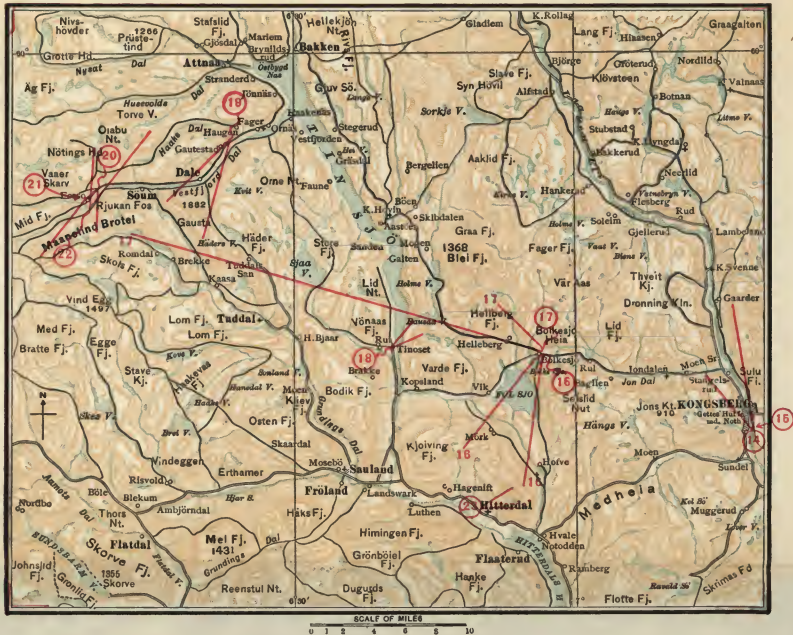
Nivshövder
1266
Prüste-tind
Stafslid Fj.
Gjösdal
Mariem
Bryvalds-rud
6°30'
Hellekjon Nt.
Bakken
Rivs Fj.
Gladlem
K. Rollag
Lang Fj.
Hlassen
Graagalten
60°
Grotte Hd.
Nysæt
Dal
Attnaa
Orsbygd
Nas
Björge
Groterud
Nordlid
Ag Fj.
Huesvolde
Torve V.
Stranderd
Tönnäse
19
Guuv Sö.
Slave Fj.
Syn Huvil
Alfstad
Klövsteen
Botnan
Vainaas
Sorkje V.
Lägen
Hange V.
Litme V.
Oiabu Nt.
Nötings Hd.
20
Fager
Haugen
Gautestad
Orna
Stegerud
Vestfjorden
Hus Grisdal
Stubstad
Bekkerud
K. Hyngda
Dal
Dale
Bergellen
Aaklid Fj.
Necklid
21
Vaner Skary
Rjukan Fos
Söum
1682
Vestfjord Dal
Kvit V.
Orne Nt.
Faune
Tinnsjö
Eide V.
Hankerad
Vatnebryn L.
Flesberg
Rud
Mid Fj.
Maane Brotel
Gausta
Böen
K. Hövin
Aasen
Skibdalen
Graa Fj.
Holme V.
Solem
Gjellerud
Lambeln
22
Romdal
Skole Fj.
Brekke
Häder V.
Häder Fj.
Tuddal
San
Kaasa
Store Fj.
Sandes
Mogen
1368
Galten
Blei Fj.
Fager Fj.
Vaal V.
Blane V.
Thveit Kj.
K. Svenne
Vind Egg
1497
Sjaa V.
Lid Nt.
Holme V.
Vär Aas
Dronning Kln.
Gaarder
Med Fj.
Lom Fj.
Lom Fj.
Taddal
Vönaas Fj.
Bonsaa V.
17
Helberg Fj.
17
Bolkesjö
Heia
Lid Fj.
Bratte Fj.
Egge Fj.
H. Bjaar
Rul
18
Tinoset
Helleberg
Bolkesjö
Rul
Jondalen
Moen St.
Sulu Fj.
Stave Kj.
Kove V.
Hukevas Fj.
Bolund V.
Hanedal V.
Moen
Kliev Fj.
Brække
Bodik Fj.
Varde Fj.
Kopsland
Vik
Fol Sjö
16
Hen
Jon Dal
Stangrets-rud
N
Haske V.
Osten Fj.
Grosdløs Dal
Selslid Nut
Jons Kl. 910
KONGSBERG
Gottes Hulfe ind. Noth
15
14
Skea V.
Bred V.
Skaardal
Mörk
Kjoiving Fj.
Hänge V.
Vindeggen
Erthamer
Mosebö
Sauland
16
Hoëve
Moen
Sundet
Nordbo
Böle
Blekum
Risvold
Hjar B.
Fröland
Landswark
Hagenift
Medhela
Kol Sö
Muggerud
Thors Nt.
Amnoie Dal
Ambjörndal
Haks Fj.
Luthen
2
Hitterdal
Hvale
Notodden
Lier V.
Flatdal
Mel Fj.
1431
Himingen Fj.
Hitterdals V.
Skorve Fj.
Flatdal V.
Grunding
Grönböiel Fj.
Flaaterud
Ramberg
Johnsjid Fj.
Sundsbarm V.
1355
Skorve
Gronlig Fj.
Reenstul Nt.
Duguds Fj.
Hanke Fj.
Raveld Sö
Skrimas Fd
6°30'
Flotte Fj.
SCALE OF MILES
0 1 2 4 6 8 10